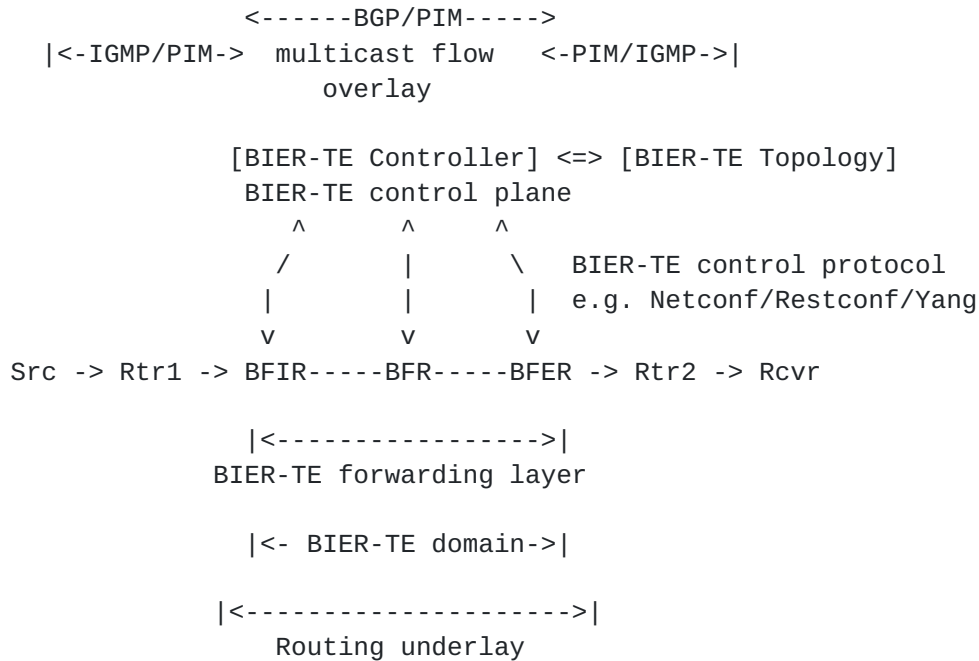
<------BGP/PIM----->
|<-IGMP/PIM-> multicast flow <-PIM/IGMP->|
overlay

[BIER-TE Controller] <=> [BIER-TE Topology]
BIER-TE control plane
^ ^ ^
/ | \ BIER-TE control protocol
| | | e.g. Netconf/Restconf/Yang
v v v
Src -> Rtr1 -> BFIR-----BFR-----BFER -> Rtr2 -> Rcvr

|<----------------->|
BIER-TE forwarding layer

|<- BIER-TE domain->|

|<--------------------->|
Routing underlay